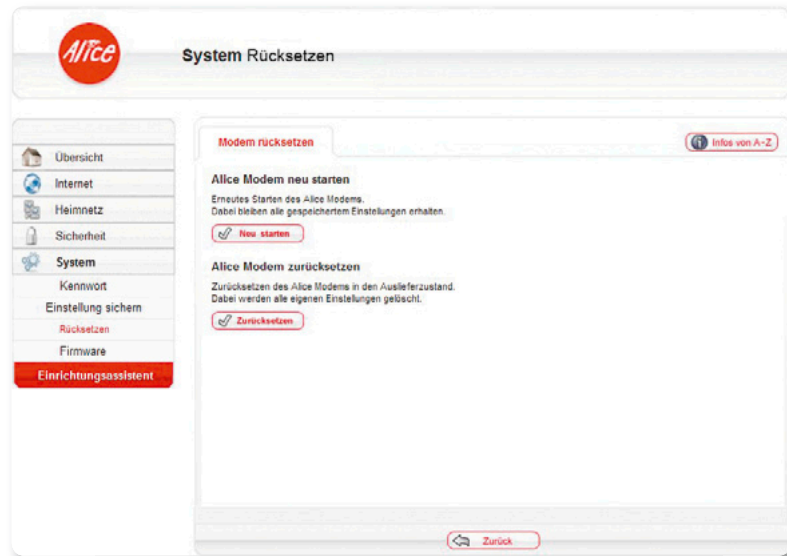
Alice

System Rücksetzen

Übersicht
Internet
Heimnetz
Sicherheit
System
Kennwort
Einstellung sichern
Rücksetzen
Firmware
Einrichtungsassistent

Modem rücksetzen

Infos von A-Z

Alice Modem neu starten

Erneutes Starten des Alice Modems.
Dabei bleiben alle gespeichertem Einstellungen erhalten.

Neu starten

Alice Modem zurücksetzen

Zurücksetzen des Alice Modems in den Auslieferzustand.
Dabei werden alle eigenen Einstellungen gelöscht.

Zurücksetzen

Zurück